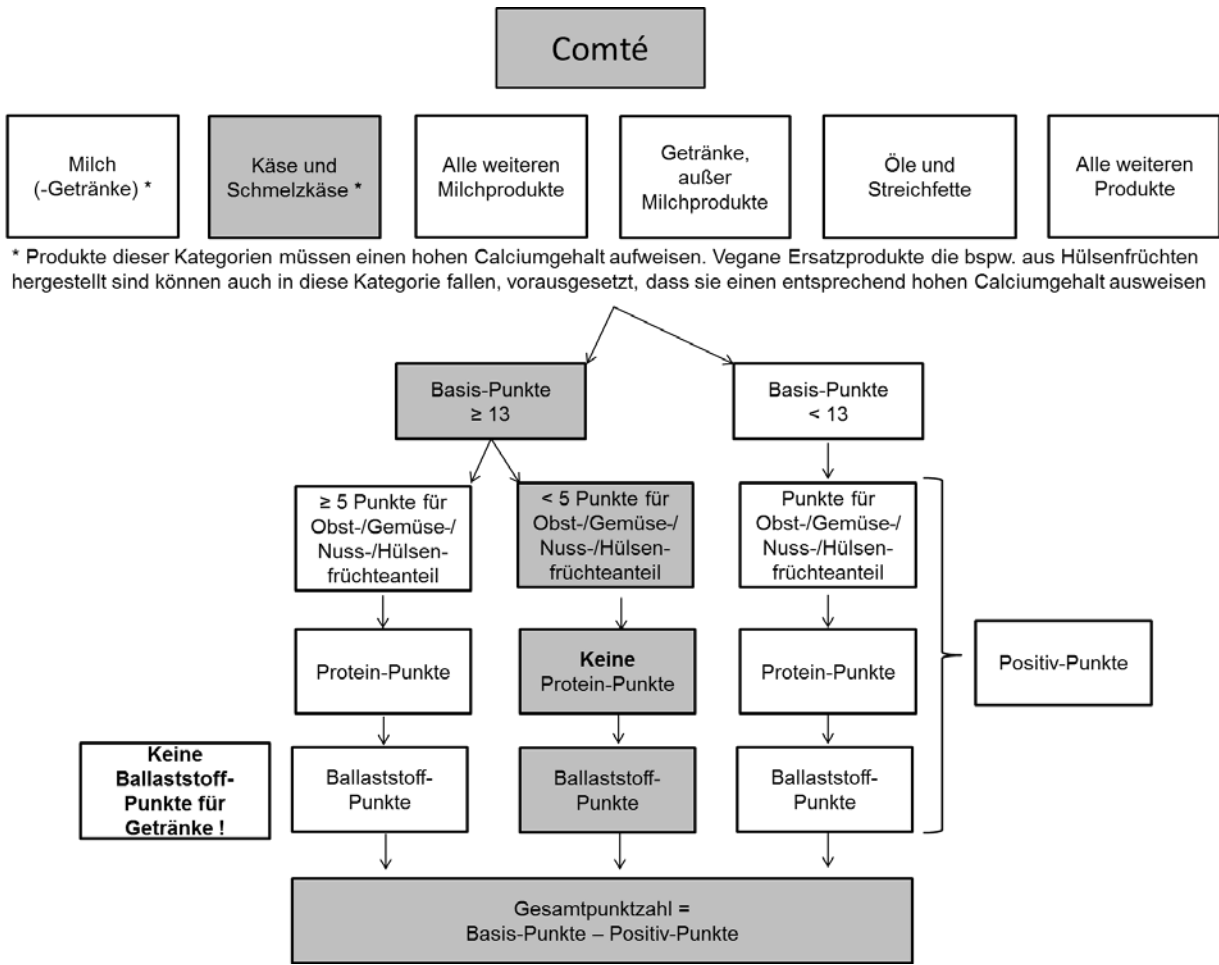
Comté

Milch (-Getränke) *

Käse und Schmelzkäse *

Alle weiteren Milchprodukte

Getränke, außer Milchprodukte

Öle und Streichfette

Alle weiteren Produkte

* Produkte dieser Kategorien müssen einen hohen Calciumgehalt aufweisen. Vegane Ersatzprodukte die bspw. aus Hülsenfrüchten hergestellt sind können auch in diese Kategorie fallen, vorausgesetzt, dass sie einen entsprechend hohen Calciumgehalt ausweisen

Basis-Punkte $\geq 13$

Basis-Punkte $< 13$

$\geq 5$ Punkte für Obst-/Gemüse-/Nuss-/Hülsenfrüchteanteil

$< 5$ Punkte für Obst-/Gemüse-/Nuss-/Hülsenfrüchteanteil

Punkte für Obst-/Gemüse-/Nuss-/Hülsenfrüchteanteil

Protein-Punkte

Keine Protein-Punkte

Protein-Punkte

Positiv-Punkte

Keine Ballaststoff-Punkte für Getränke !

Ballaststoff-Punkte

Ballaststoff-Punkte

Ballaststoff-Punkte

Gesamtpunktzahl = Basis-Punkte – Positiv-Punkte